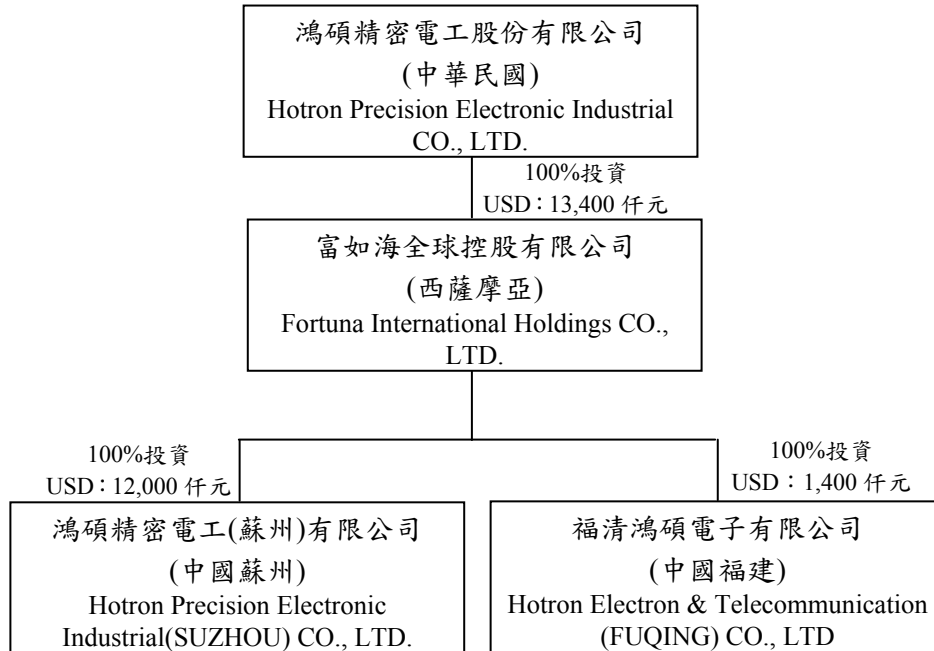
鴻碩精密電工股份有限公司
(中華民國)
Hotron Precision Electronic Industrial CO., LTD.

100%投資
USD：13,400 仟元

富如海全球控股有限公司
(西薩摩亞)
Fortuna International Holdings CO., LTD.

100%投資
USD：12,000 仟元

100%投資
USD：1,400 仟元

鴻碩精密電工(蘇州)有限公司
(中國蘇州)
Hotron Precision Electronic Industrial(SUZHOU) CO., LTD.

福清鴻碩電子有限公司
(中國福建)
Hotron Electron & Telecommunication (FUQING) CO., LTD